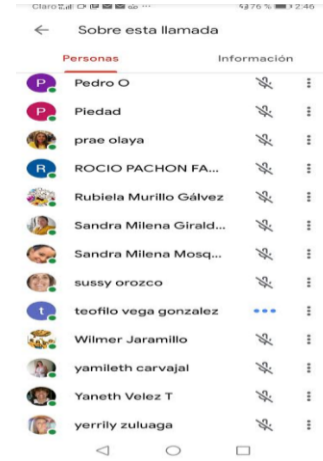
Claro 76 % 2:46

Sobre esta llamada

Personas

Información

P Pedro O

P Piedad

prae olaya

R ROCIO PACHON FA...

Rubiela Murillo Gálvez

Sandra Milena Girald...

Sandra Milena Mosq...

sussy orozco

t teofilo vega gonzalez

Wilmer Jaramillo

yamileth carvajal

Yaneth Velez T

yerrily zuluaga